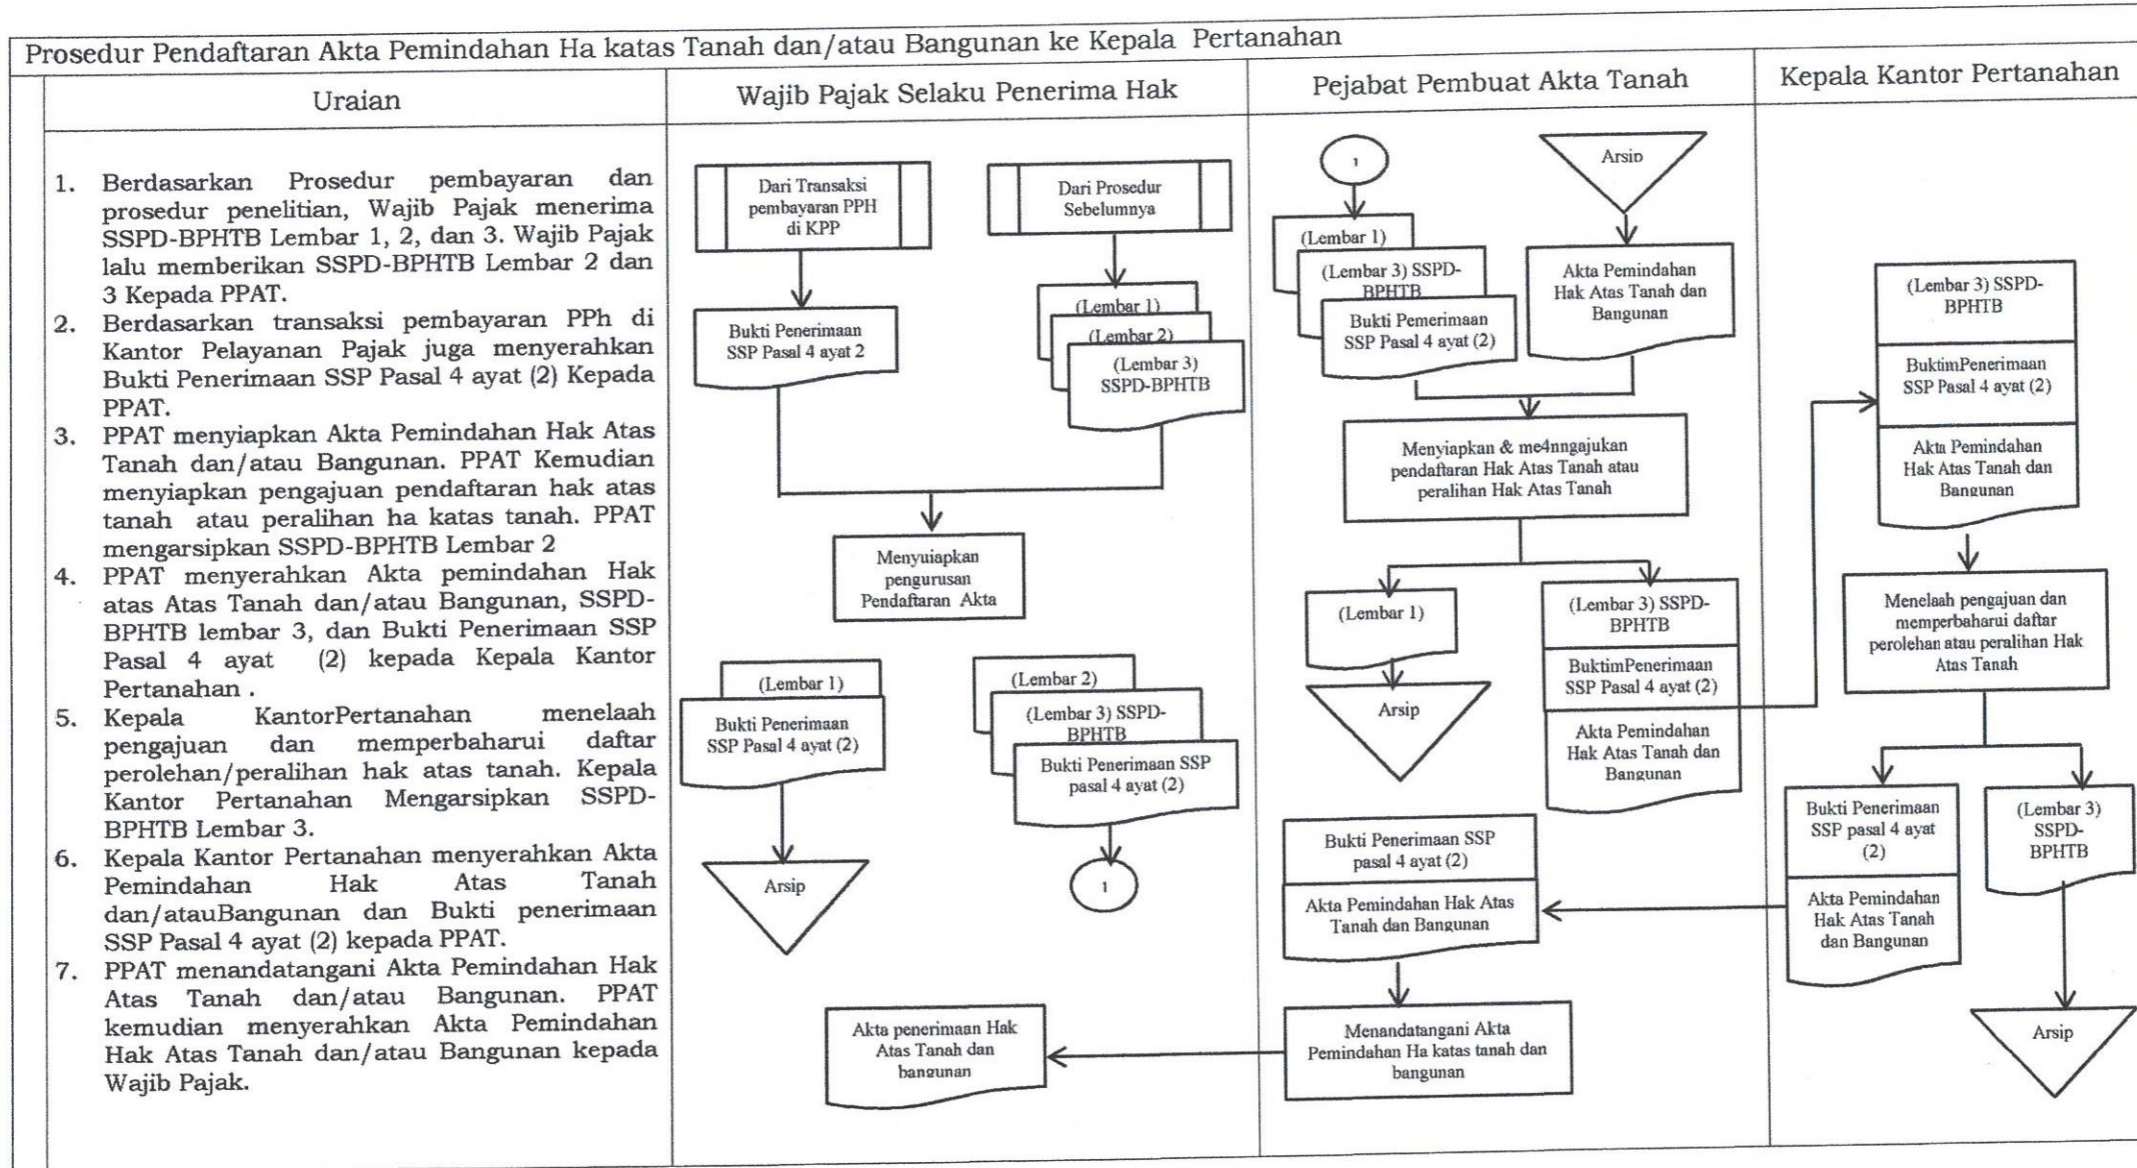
Prosedur Pendaftaran Akta Pemindahan Ha katas Tanah dan/atau Bangunan ke Kepala Pertanahan

| Uraian | Wajib Pajak Selaku Penerima Hak | Pejabat Pembuat Akta Tanah | Kepala Kantor Pertanahan |
|---|---|---|---|

1. Berdasarkan Prosedur pembayaran dan prosedur penelitian, Wajib Pajak menerima SSPD-BPHTB Lembar 1, 2, dan 3. Wajib Pajak lalu memberikan SSPD-BPHTB Lembar 2 dan 3 Kepada PPAT.
2. Berdasarkan transaksi pembayaran PPh di Kantor Pelayanan Pajak juga menyerahkan Bukti Penerimaan SSP Pasal 4 ayat (2) Kepada PPAT.
3. PPAT menyiapkan Akta Pemindahan Hak Atas Tanah dan/atau Bangunan. PPAT Kemudian menyiapkan pengajuan pendaftaran hak atas tanah atau peralihan ha katas tanah. PPAT mengarsipkan SSPD-BPHTB Lembar 2
4. PPAT menyerahkan Akta pemindahan Hak atas Atas Tanah dan/atau Bangunan, SSPD-BPHTB lembar 3, dan Bukti Penerimaan SSP Pasal 4 ayat (2) kepada Kepala Kantor Pertanahan .
5. Kepala KantorPertanahan menelaah pengajuan dan memperbaharui daftar perolehan/peralihan hak atas tanah. Kepala Kantor Pertanahan Mengarsipkan SSPD-BPHTB Lembar 3.
6. Kepala Kantor Pertanahan menyerahkan Akta Pemindahan Hak Atas Tanah dan/atauBangunan dan Bukti penerimaan SSP Pasal 4 ayat (2) kepada PPAT.
7. PPAT menandatangani Akta Pemindahan Hak Atas Tanah dan/atau Bangunan. PPAT kemudian menyerahkan Akta Pemindahan Hak Atas Tanah dan/atau Bangunan kepada Wajib Pajak.

Dari Transaksi pembayaran PPH di KPP
Dari Prosedur Sebelumnya
Bukti Penerimaan SSP Pasal 4 ayat 2
(Lembar 1)
(Lembar 2)
(Lembar 3) SSPD-BPHTB
Menyuiapkan pengurusan Pendaftaran Akta
(Lembar 1)
Bukti Penerimaan SSP Pasal 4 ayat (2)
(Lembar 2)
(Lembar 3) SSPD-BPHTB
Bukti Penerimaan SSP pasal 4 ayat (2)
Arsip
1
Akta penerimaan Hak Atas Tanah dan bangunan

1
Arsip
(Lembar 1)
(Lembar 3) SSPD-BPHTB
Bukti Pemerimaan SSP Pasal 4 ayat (2)
Akta Pemindahan Hak Atas Tanah dan Bangunan
Menyiapkan & me4nngajukan pendaftaran Hak Atas Tanah atau peralihan Hak Atas Tanah
(Lembar 1)
Arsip
(Lembar 3) SSPD-BPHTB
BuktimPenerimaan SSP Pasal 4 ayat (2)
Akta Pemindahan Hak Atas Tanah dan Bangunan
Bukti Penerimaan SSP pasal 4 ayat (2)
Akta Pemindahan Hak Atas Tanah dan Bangunan
Menandatangani Akta Pemindahan Ha katas tanah dan bangunan

(Lembar 3) SSPD-BPHTB
BuktimPenerimaan SSP Pasal 4 ayat (2)
Akta Pemindahan Hak Atas Tanah dan Bangunan
Menelaah pengajuan dan memperbaharui daftar perolehan atau peralihan Hak Atas Tanah
Bukti Penerimaan SSP pasal 4 ayat (2)
Akta Pemindahan Hak Atas Tanah dan Bangunan
(Lembar 3) SSPD-BPHTB
Arsip